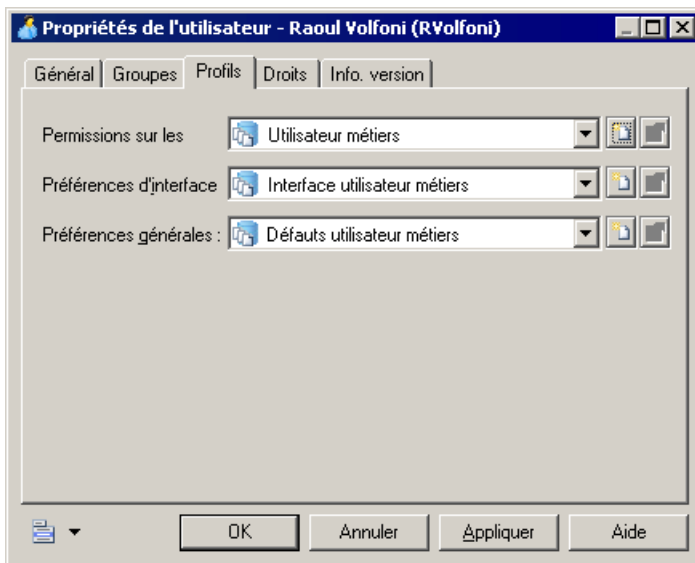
Propriétés de l'utilisateur - Raoul Volfoni (RVolfoni)

Général | Groupes | Profils | Droits | Info. version

Permissions sur les | Utilisateur métiers

Préférences d'interface | Interface utilisateur métiers

Préférences générales : | Défauts utilisateur métiers

OK | Annuler | Appliquer | Aide